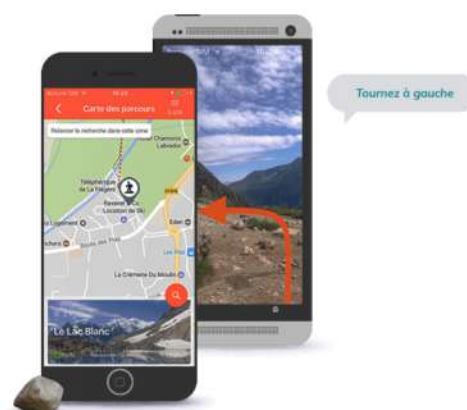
Tournez à gauche

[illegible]

Carte des parcours

Liste

Relancer la recherche dans cette zone

Chamonix Labrador

Téléphérique de La Flégère

Location de Ski

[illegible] Logement

Eden

La Crémerie Du Moulin

Le Lac Blanc